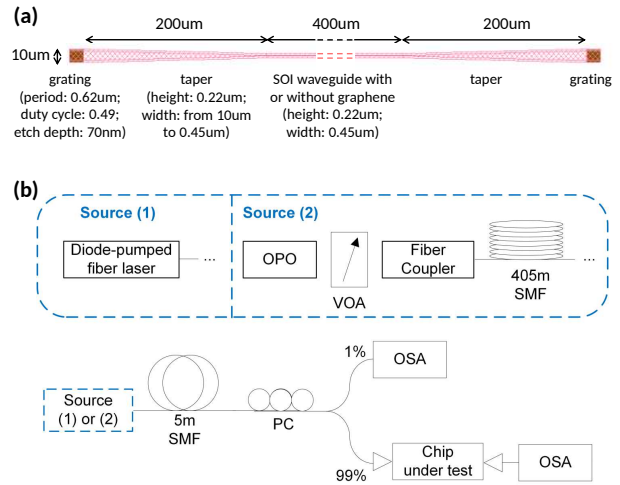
(a)

200um 400um 200um

10um

grating (period: 0.62um; duty cycle: 0.49; etch depth: 70nm)

taper (height: 0.22um; width: from 10um to 0.45um)

SOI waveguide with or without graphene (height: 0.22um; width: 0.45um)

taper

grating

(b)

Source (1)

Diode-pumped fiber laser ...

Source (2)

OPO

VOA

Fiber Coupler

405m SMF

...

Source (1) or (2)

5m SMF

PC

1%

OSA

99%

Chip under test

OSA